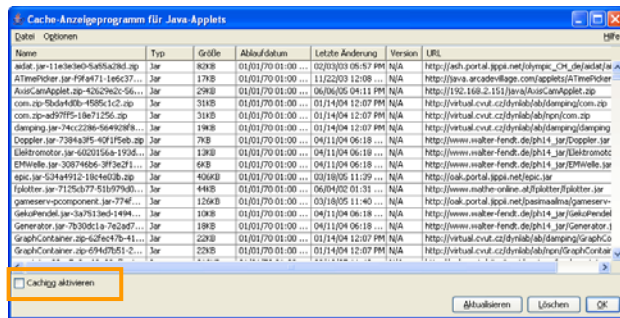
Cache-Anzeigeprogramm für Java-Applets

Datei Optionen Hilfe

| Name | Typ | Größe | Ablaufdatum | Letzte Änderung | Version | URL |
|---|---|---|---|---|---|---|
| aidat.jar-11e3e3e0-5a55a28d.zip | Jar | 82KB | 01/01/70 01:00 ... | 02/03/03 05:57 PM | N/A | http://ash.portal.jippii.net/olympic_CH_de/aidat/ai |
| ATimePicker.jar-f9fa471-1e6c37... | Jar | 17KB | 01/01/70 01:00 ... | 11/22/03 12:08 ... | N/A | http://java.arcadevillage.com/applets/ATimePicker |
| AxisCamApplet.jar-42629e2c-56... | Jar | 29KB | 01/01/70 01:00 ... | 06/06/05 04:11 PM | N/A | http://192.168.2.151/java/AxisCamApplet.zip |
| com.zip-5bda4d0b-4585c1c2.zip | Jar | 31KB | 01/01/70 01:00 ... | 01/14/04 12:07 PM | N/A | http://virtual.cvut.cz/dynlab/ab/damping/com.zip |
| com.zip-ad97ff5-18e71256.zip | Jar | 31KB | 01/01/70 01:00 ... | 01/14/04 12:07 PM | N/A | http://virtual.cvut.cz/dynlab/ab/npn/com.zip |
| damping.jar-74c2286-564928f8... | Jar | 19KB | 01/01/70 01:00 ... | 01/14/04 12:07 PM | N/A | http://virtual.cvut.cz/dynlab/ab/damping/damping |
| Doppler.jar-7384a3f5-40f1f5eb.zip | Jar | 7KB | 01/01/70 01:00 ... | 04/11/04 06:18 ... | N/A | http://www.walter-fendt.de/ph14_jar/Doppler.jar |
| Elektromotor.jar-6020156a-193d... | Jar | 13KB | 01/01/70 01:00 ... | 04/11/04 06:18 ... | N/A | http://www.walter-fendt.de/ph14_jar/Elektromotor |
| EMWelle.jar-308746b6-3ff3e2f1... | Jar | 6KB | 01/01/70 01:00 ... | 04/11/04 06:18 ... | N/A | http://www.walter-fendt.de/ph14_jar/EMWelle.jar |
| epic.jar-534a4912-18e4d03b.zip | Jar | 406KB | 01/01/70 01:00 ... | 03/18/05 11:39 ... | N/A | http://oak.portal.jippii.net/epic.jar |
| fplotter.jar-7125cb77-51b979d0... | Jar | 44KB | 01/01/70 01:00 ... | 06/04/02 01:31 ... | N/A | http://www.mathe-online.at/fplotter/fplotter.jar |
| gameserv-pcomponent.jar-774f... | Jar | 126KB | 01/01/70 01:00 ... | 03/18/05 11:40 ... | N/A | http://oak.portal.jippii.net/pasimaailma/gameserv |
| GekoPendel.jar-3a7513ed-1494... | Jar | 11KB | 01/01/70 01:00 ... | 04/11/04 06:18 ... | N/A | http://www.walter-fendt.de/ph14_jar/GekoPendel |
| Generator.jar-7b30dc1a-7e2ad7... | Jar | 18KB | 01/01/70 01:00 ... | 04/11/04 06:18 ... | N/A | http://www.walter-fendt.de/ph14_jar/Generator.j |
| GraphContainer.jar-62fec47b-41... | Jar | 22KB | 01/01/70 01:00 ... | 01/14/04 12:07 PM | N/A | http://virtual.cvut.cz/dynlab/ab/damping/GraphCo |
| GraphContainer.jar-694d7b51-2... | Jar | 22KB | 01/01/70 01:00 ... | 01/14/04 12:07 PM | N/A | http://virtual.cvut.cz/dynlab/ab/npn/GraphContain |

Caching aktivieren

Aktualisieren Löschen OK